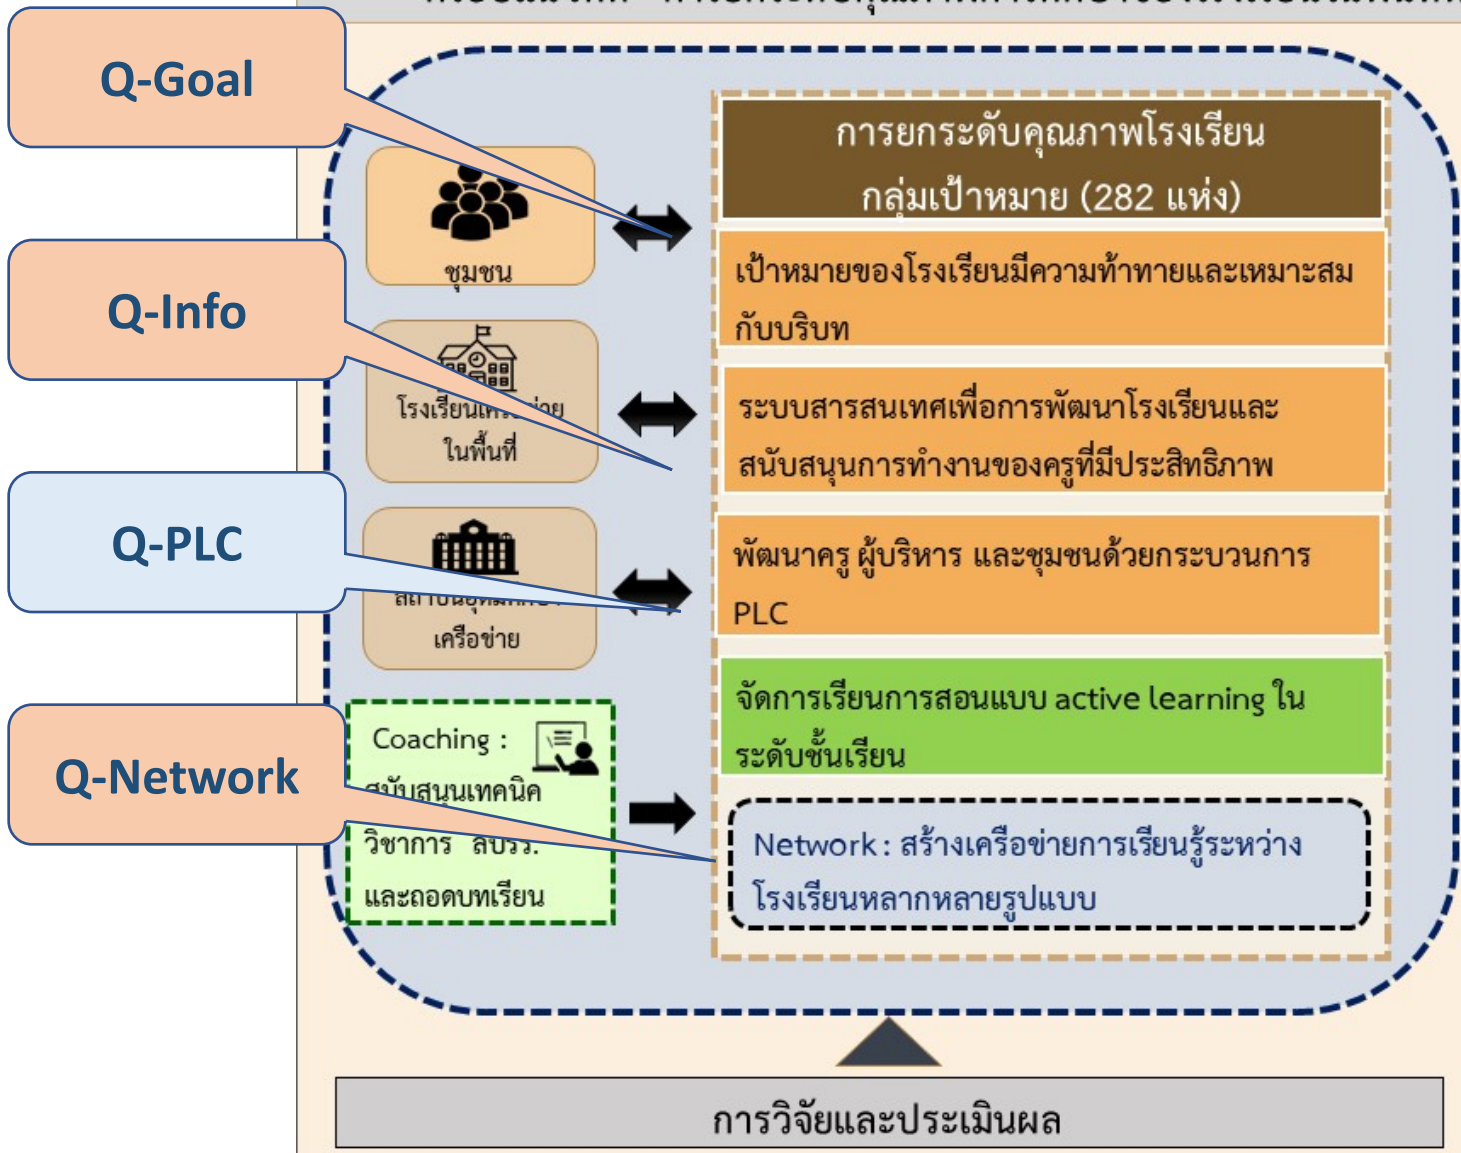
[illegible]

Q-Goal

ชุมชน

Q-Info

โรงเรียน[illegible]ข่าย ในพื้นที่

Q-PLC

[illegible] เครือข่าย

Q-Network

Coaching : สนับสนุนเทคนิค วิชาการ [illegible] และถอดบทเรียน

การยกระดับคุณภาพโรงเรียน กลุ่มเป้าหมาย (282 แห่ง)

เป้าหมายของโรงเรียนมีความท้าทายและเหมาะสมกับบริบท

ระบบสารสนเทศเพื่อการพัฒนาโรงเรียนและสนับสนุนการทำงานของครูที่มีประสิทธิภาพ

พัฒนาครู ผู้บริหาร และชุมชนด้วยกระบวนการ PLC

จัดการเรียนการสอนแบบ active learning ในระดับชั้นเรียน

Network : สร้างเครือข่ายการเรียนรู้ระหว่างโรงเรียนหลากหลายรูปแบบ

การวิจัยและประเมินผล